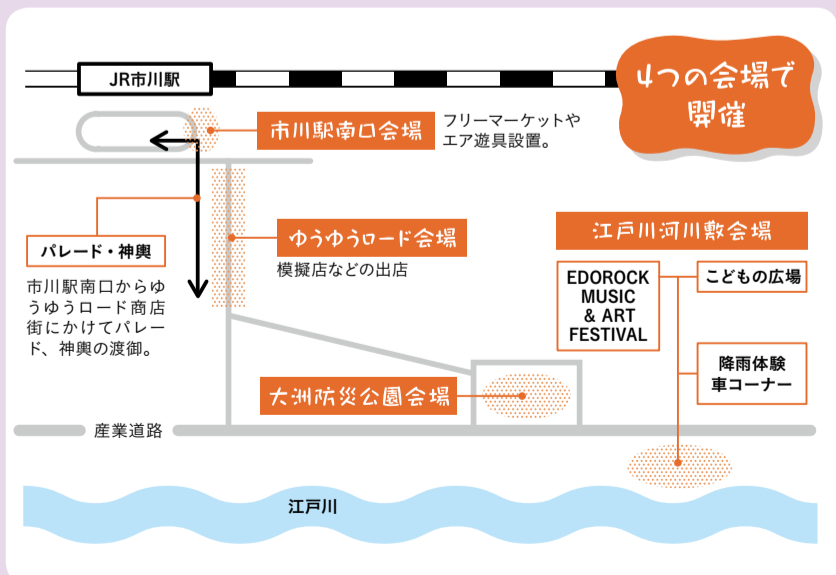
JR市川駅

4つの会場で開催

市川駅南口会場

フリーマーケットやエア遊具設置。

パレード・神輿

市川駅南口からゆうゆうロード商店街にかけてパレード、神輿の渡御。

ゆうゆうロード会場

模擬店などの出店

江戸川河川敷会場

EDOROCK MUSIC & ART FESTIVAL

こどもの広場

降雨体験車コーナー

大洲防災公園会場

産業道路

江戸川